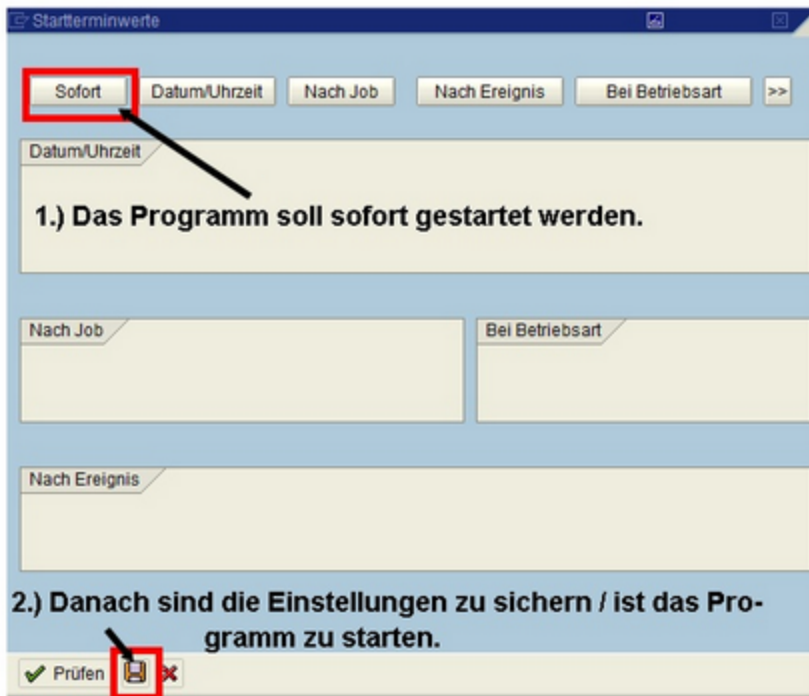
Startterminwerte

Sofort | Datum/Uhrzeit | Nach Job | Nach Ereignis | Bei Betriebsart | >>

Datum/Uhrzeit

1.) Das Programm soll sofort gestartet werden.

Nach Job

Bei Betriebsart

Nach Ereignis

2.) Danach sind die Einstellungen zu sichern / ist das Programm zu starten.

Prüfen